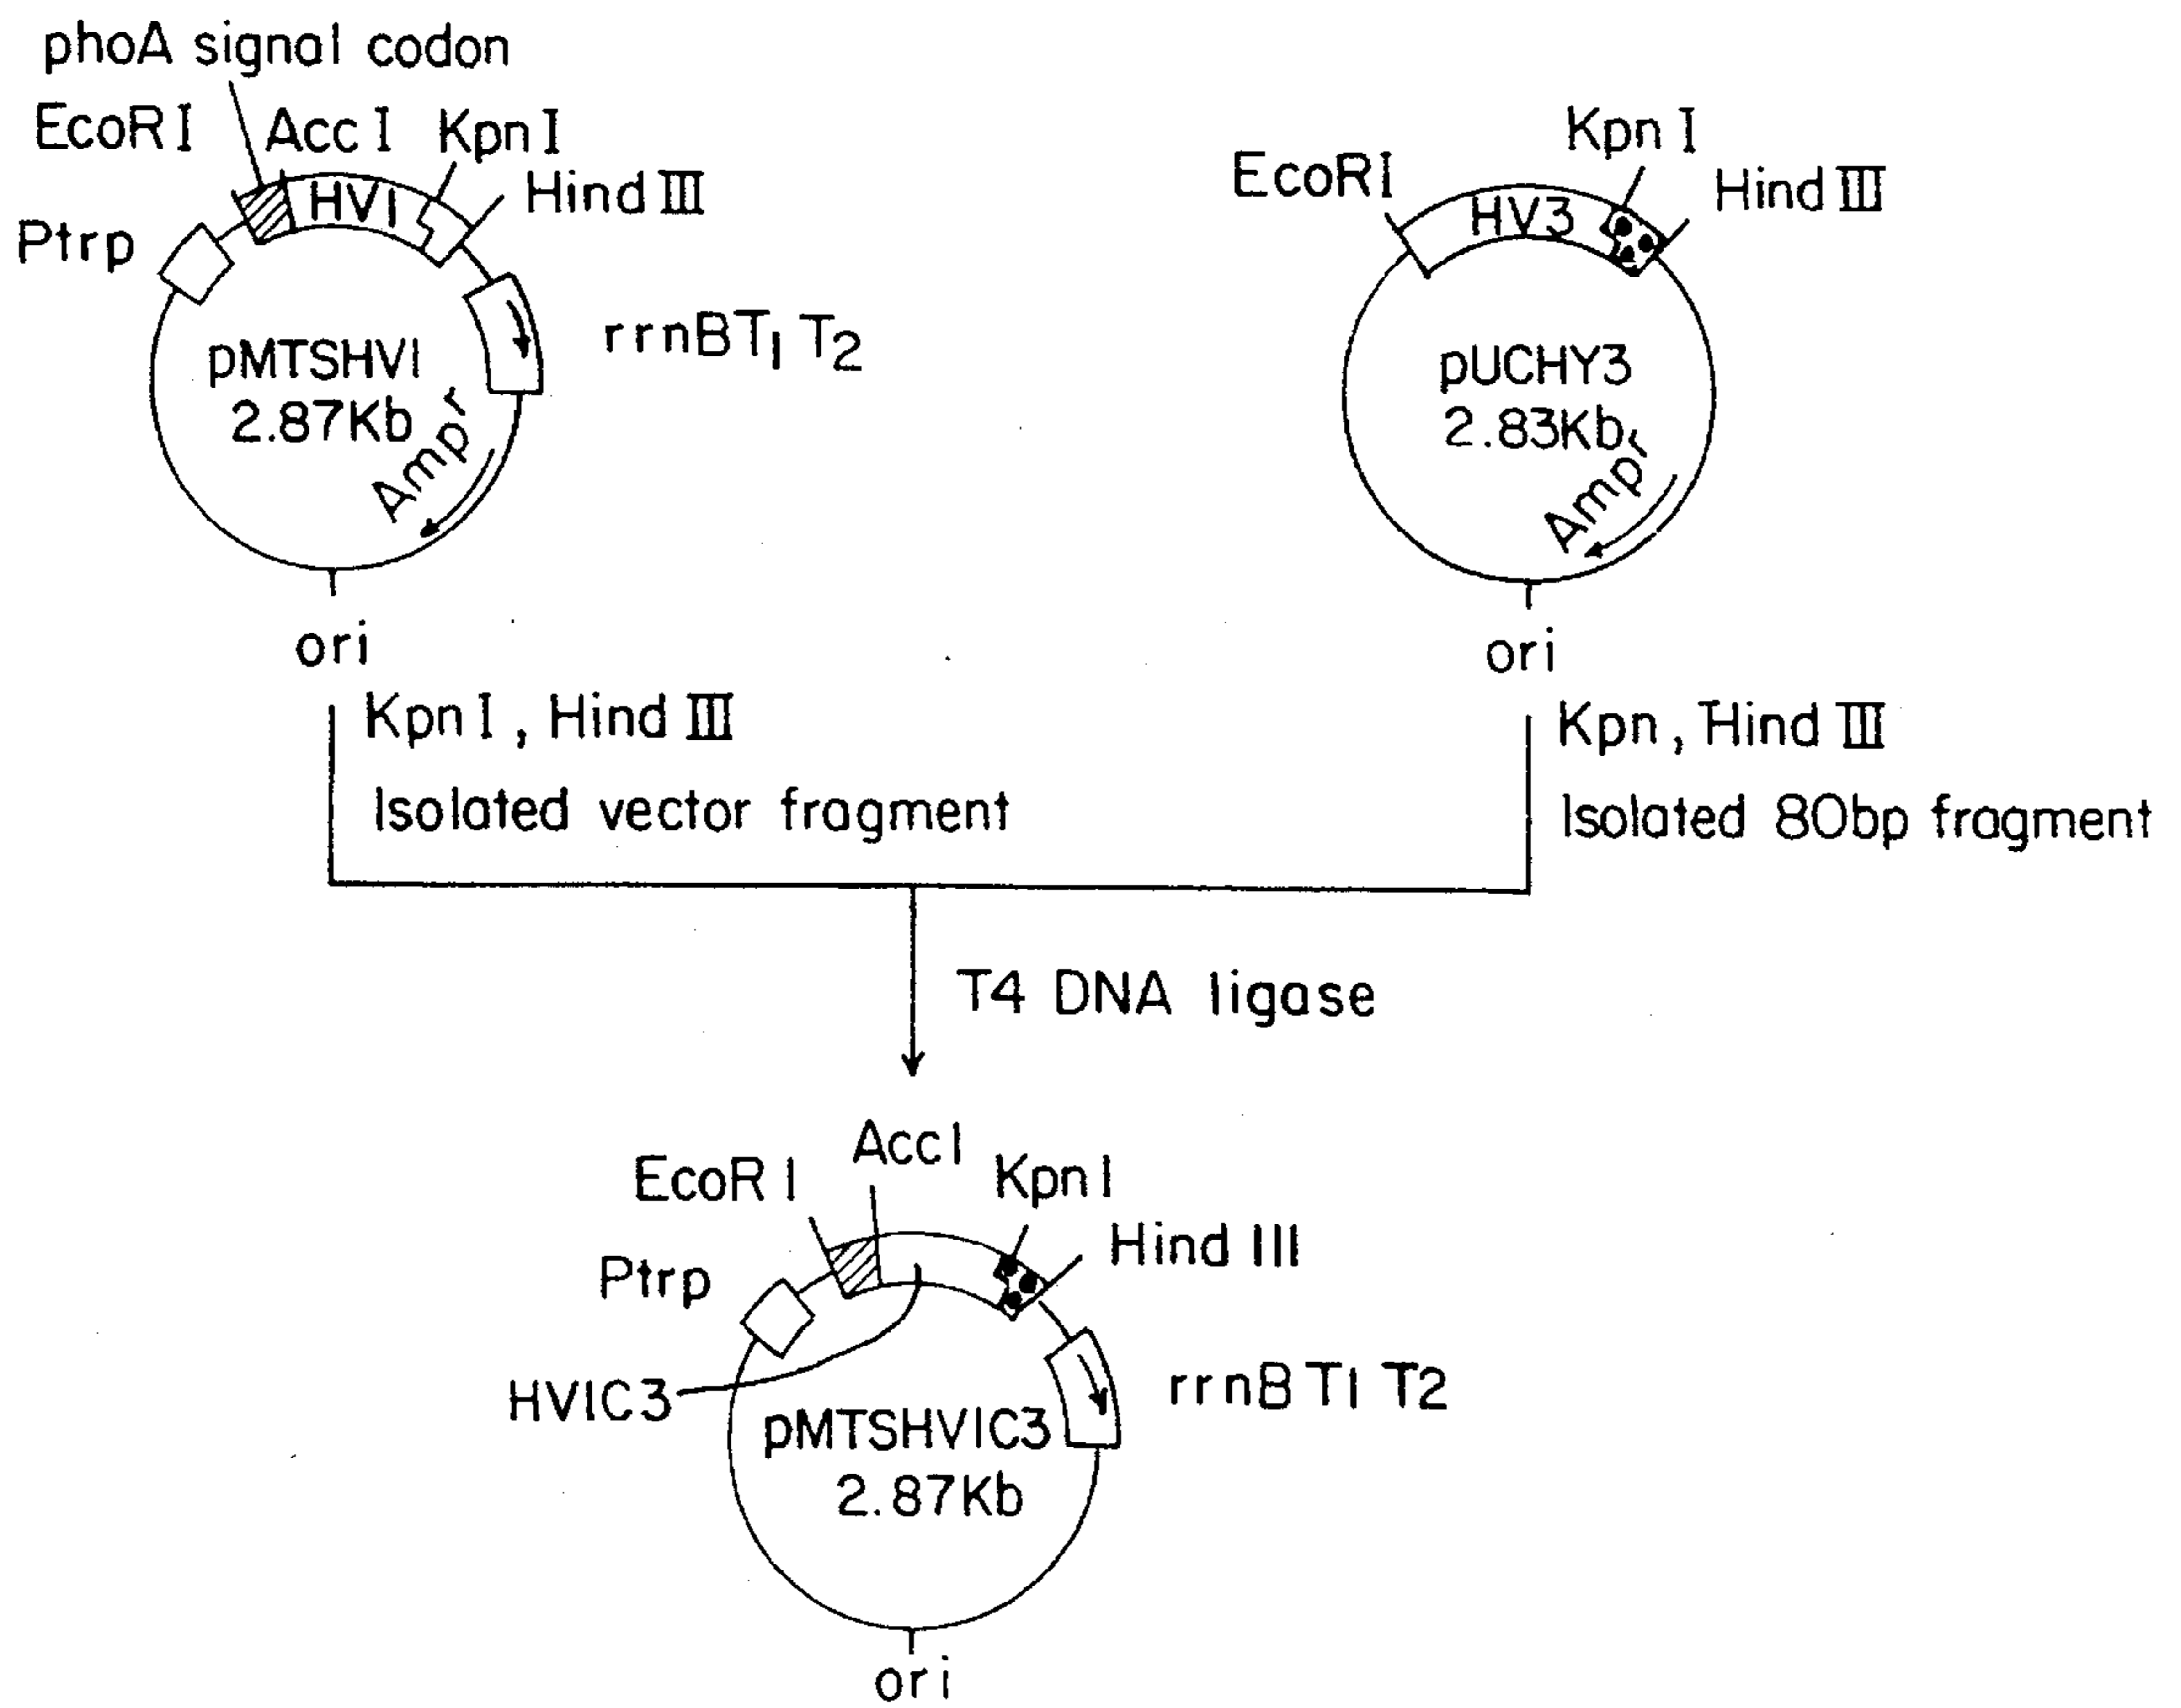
phoA signal codon
EcoR I
Acc I
Kpn I
HV1
Hind III
Ptrp
pMTSHV1
2.87Kb
$rrnBT_1T_2$
$Amp^r$
ori

EcoRI
Kpn I
HV3
Hind III
pUCHY3
2.83Kb
$Amp^r$
ori

Kpn I , Hind III
Isolated vector fragment

Kpn , Hind III
Isolated 80bp fragment

T4 DNA ligase

EcoR I
Acc I
Kpn I
Hind III
Ptrp
HV1C3
pMTSHV1C3
2.87Kb
rrnB T1 T2
ori